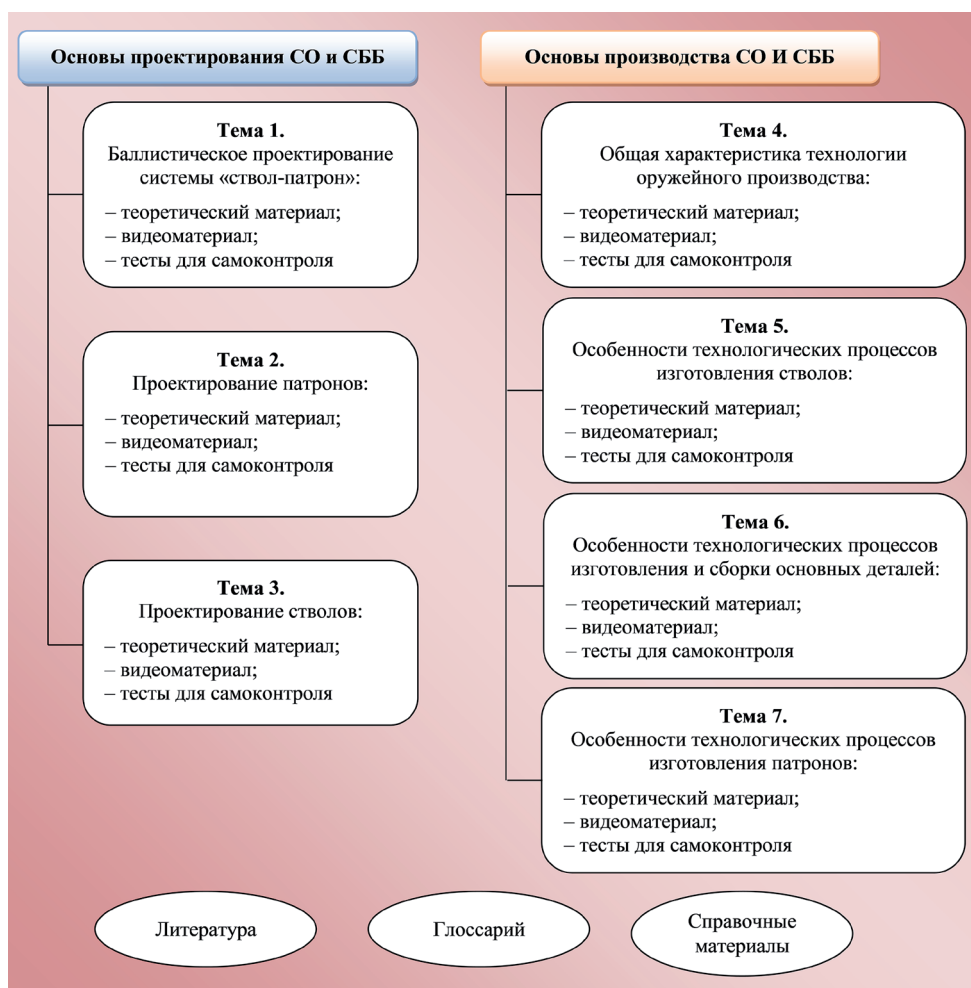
Основы проектирования СО и СББ

Тема 1.
Баллистическое проектирование системы «ствол-патрон»:
– теоретический материал;
– видеоматериал;
– тесты для самоконтроля

Тема 2.
Проектирование патронов:
– теоретический материал;
– видеоматериал;
– тесты для самоконтроля

Тема 3.
Проектирование стволов:
– теоретический материал;
– видеоматериал;
– тесты для самоконтроля

Основы производства СО И СББ

Тема 4.
Общая характеристика технологии оружейного производства:
– теоретический материал;
– видеоматериал;
– тесты для самоконтроля

Тема 5.
Особенности технологических процессов изготовления стволов:
– теоретический материал;
– видеоматериал;
– тесты для самоконтроля

Тема 6.
Особенности технологических процессов изготовления и сборки основных деталей:
– теоретический материал;
– видеоматериал;
– тесты для самоконтроля

Тема 7.
Особенности технологических процессов изготовления патронов:
– теоретический материал;
– видеоматериал;
– тесты для самоконтроля

Литература

Глоссарий

Справочные материалы